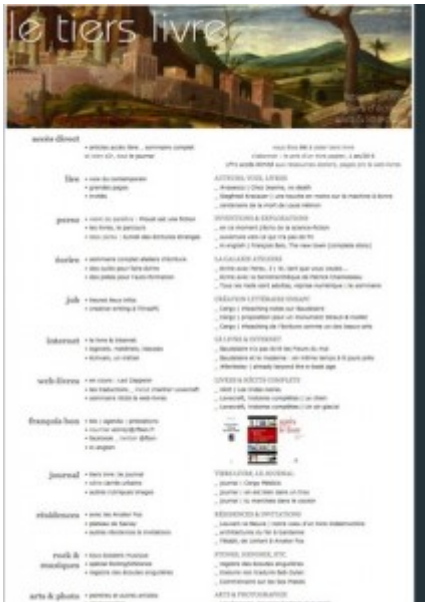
le tiers livre

accès direct

lire

poésie

ateliers

job

internet

web-livres

françois bon

journal

résidences

rock & musiques

arts & photo

AUTEURS, VIES, LIVRES

INVENTIONS & EXPLORATIONS

LA GALAXIE ATELIERS

CRÉATION LITTÉRAIRE ESSAYS

LE LIVRE & INTERNET

LIVRES & RÉCITS COMPLETS

TIERS LIVRE, LE JOURNAL

RÉSIDENCES & INVITATIONS

STONES, DOORS, ETC

ARTS & PHOTOGRAPHIE

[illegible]